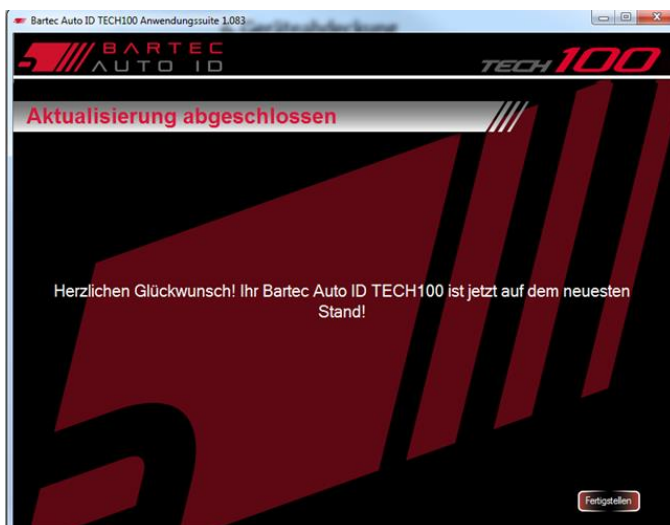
Bartec Auto ID TECH100 Anwendungssuite 1.083

BARTEC
AUTO ID

TECH100

Aktualisierung abgeschlossen

Herzlichen Glückwunsch! Ihr Bartec Auto ID TECH100 ist jetzt auf dem neuesten Stand!

Fertigstellen